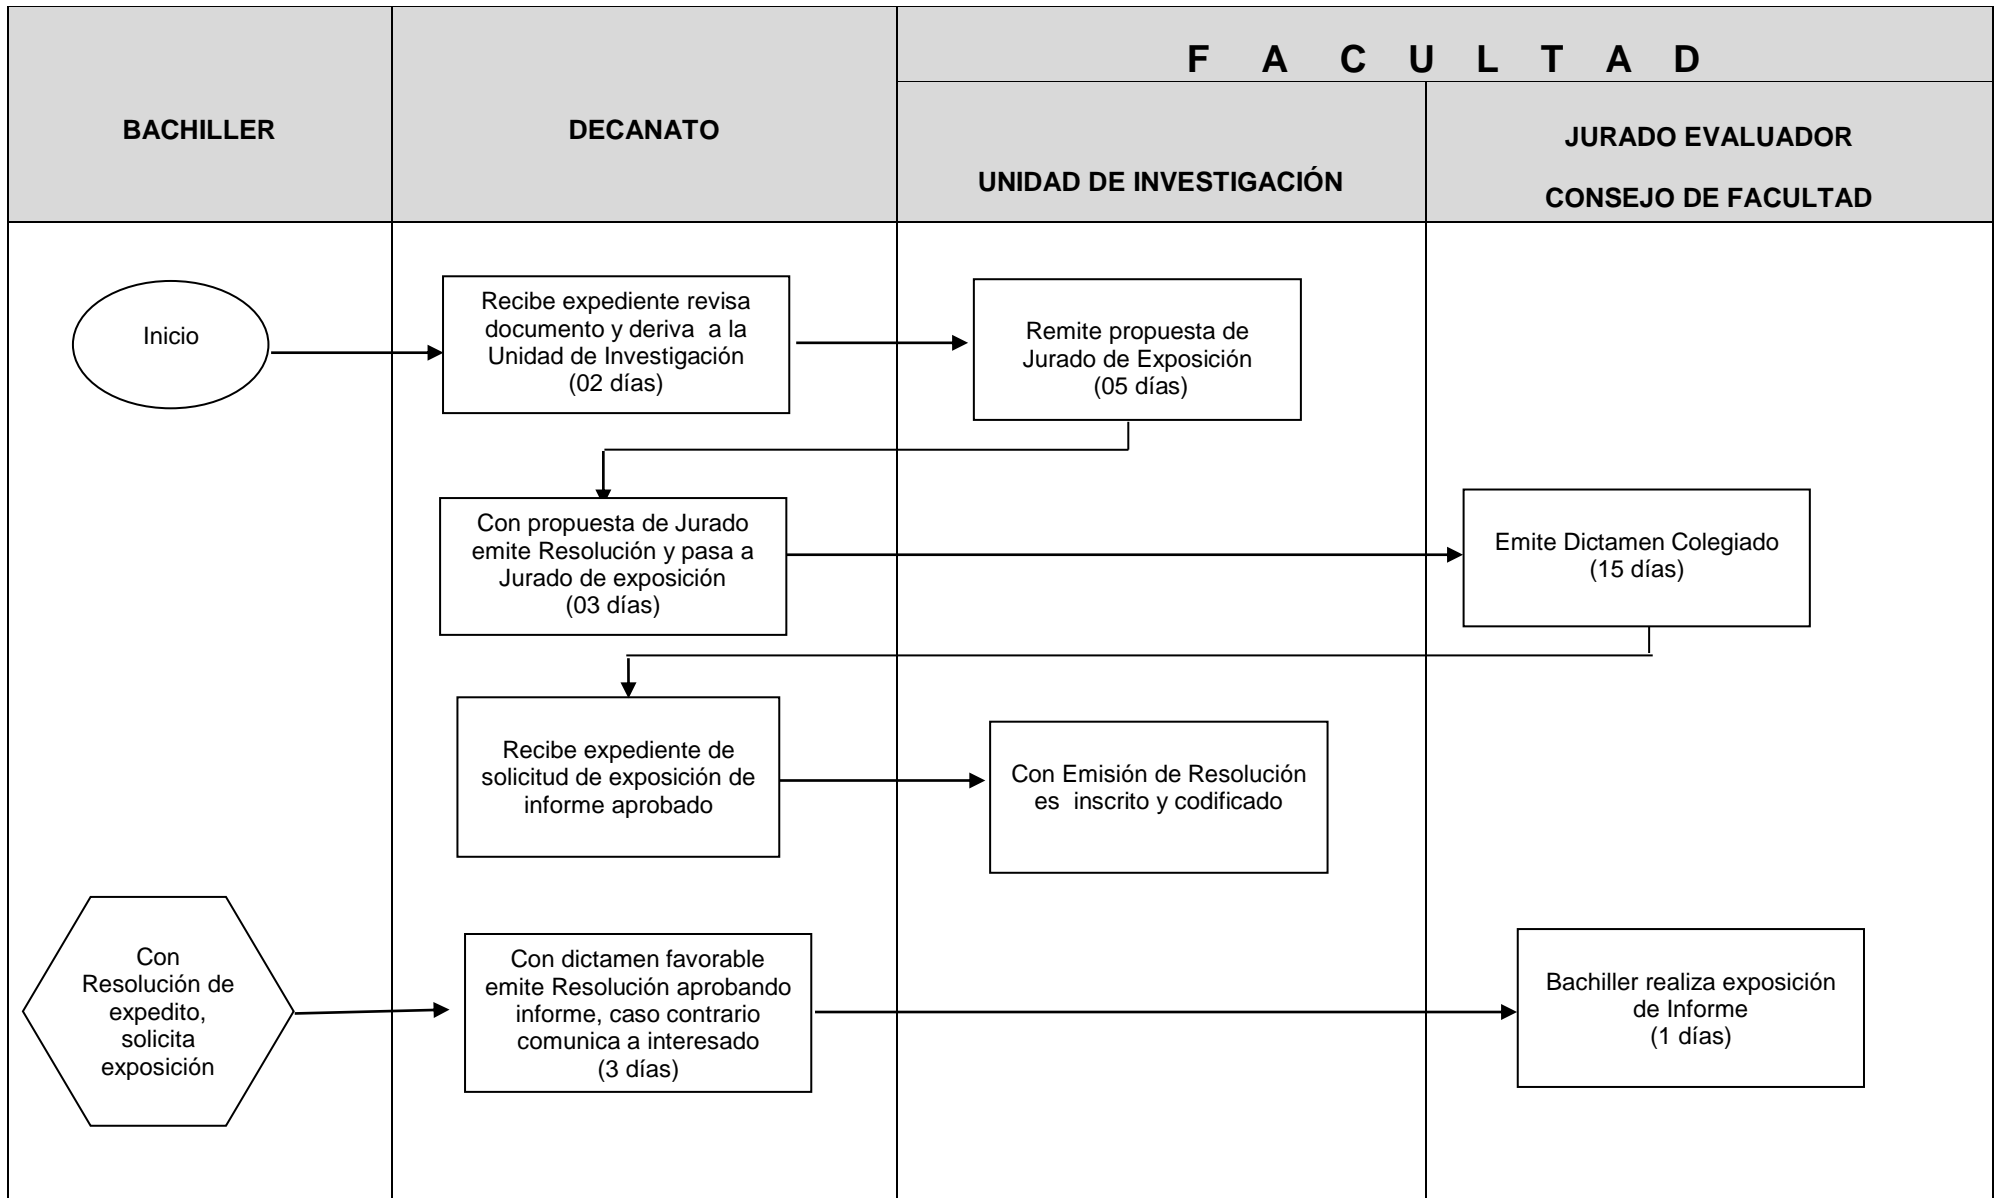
BACHILLER

DECANATO

F A C U L T A D

UNIDAD DE INVESTIGACIÓN

JURADO EVALUADOR

CONSEJO DE FACULTAD

Inicio

Recibe expediente revisa documento y deriva a la Unidad de Investigación (02 días)

Remite propuesta de Jurado de Exposición (05 días)

Con propuesta de Jurado emite Resolución y pasa a Jurado de exposición (03 días)

Emite Dictamen Colegiado (15 días)

Recibe expediente de solicitud de exposición de informe aprobado

Con Emisión de Resolución es inscrito y codificado

Con Resolución de expedito, solicita exposición

Con dictamen favorable emite Resolución aprobando informe, caso contrario comunica a interesado (3 días)

Bachiller realiza exposición de Informe (1 días)